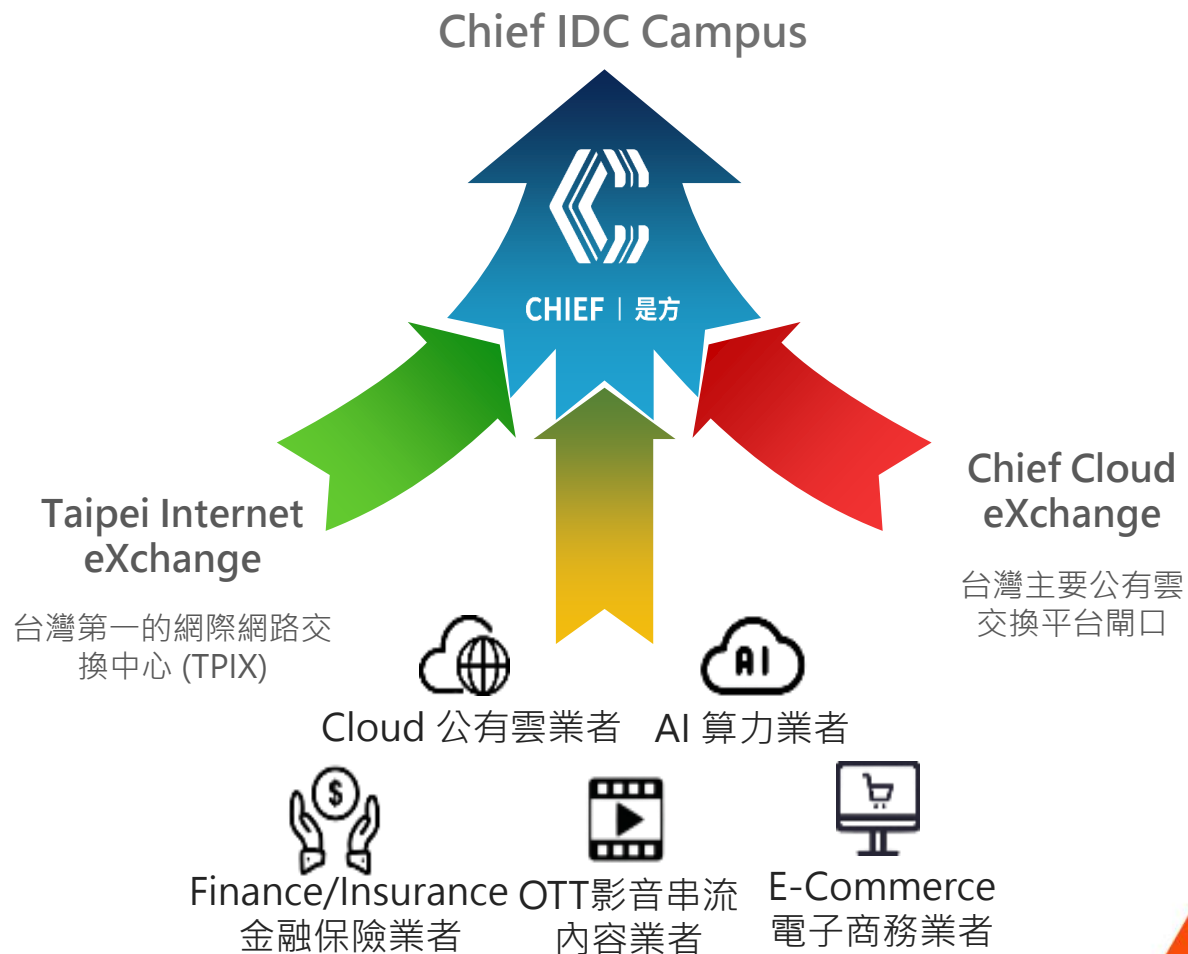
Chief IDC Campus

CHIEF | 是方

Taipei Internet eXchange

台灣第一的網際網路交換中心 (TPIX)

Chief Cloud eXchange

台灣主要公有雲交換平台閘口

AI

Cloud 公有雲業者

AI 算力業者

Finance/Insurance 金融保險業者

OTT影音串流內容業者

E-Commerce 電子商務業者